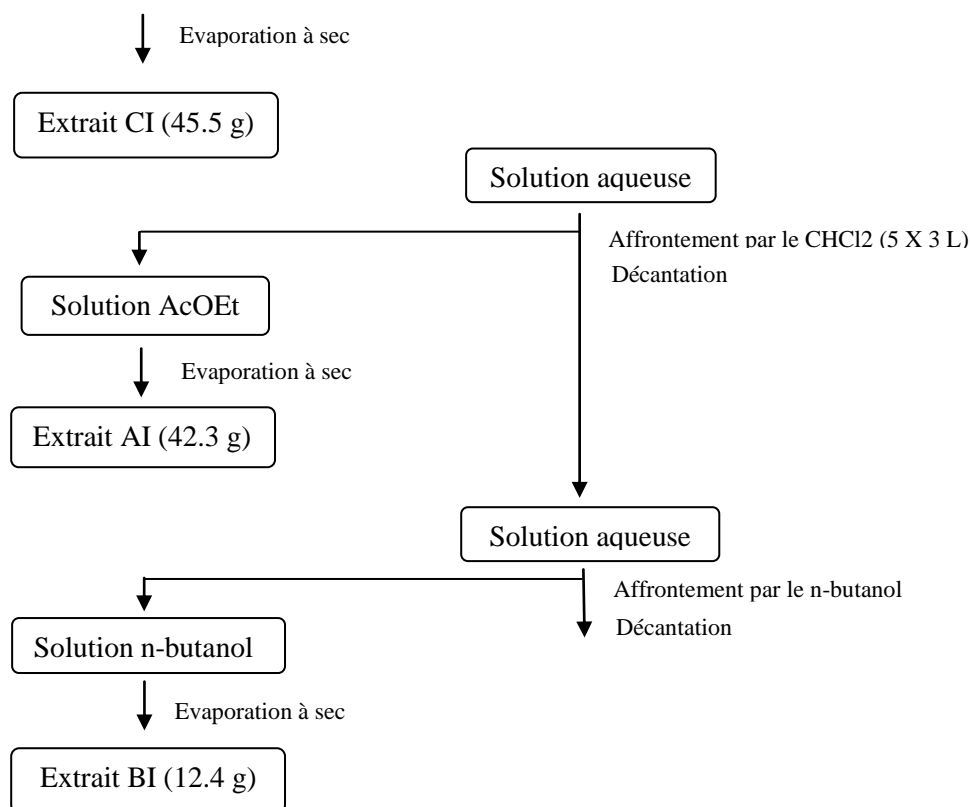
Evaporation à sec

Extrait CI (45.5 g)

Solution aqueuse

Affrontement par le CHCl2 (5 X 3 L)

Décantation

Solution AcOEt

Evaporation à sec

Extrait AI (42.3 g)

Solution aqueuse

Affrontement par le n-butanol

Décantation

Solution n-butanol

Evaporation à sec

Extrait BI (12.4 g)